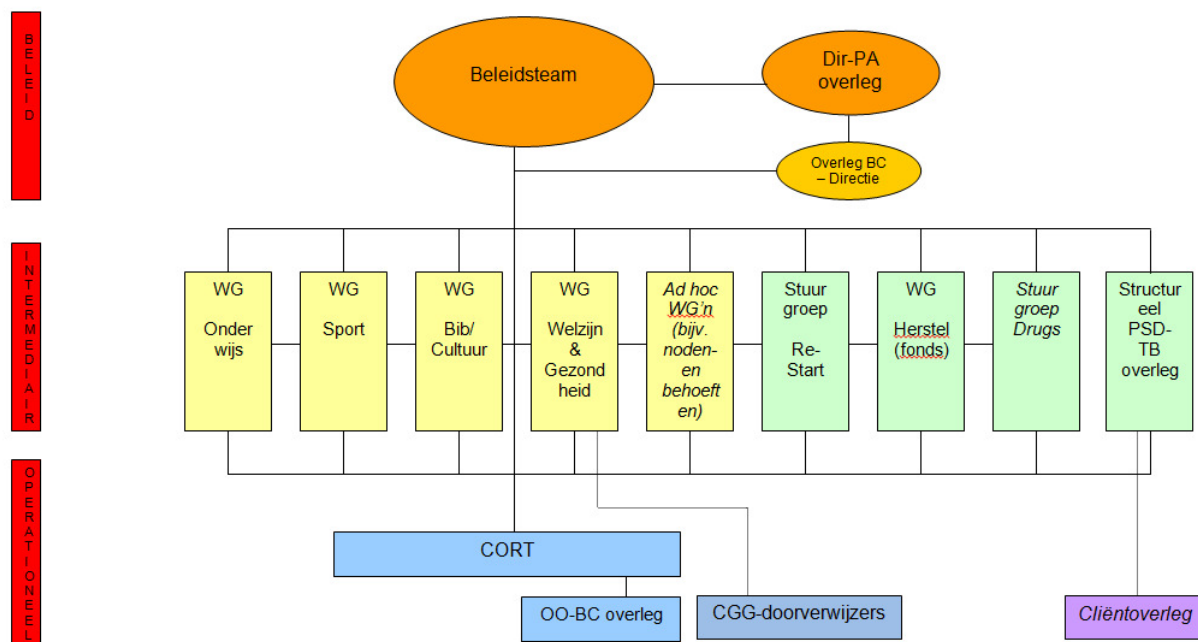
BELEID

Beleidsteam

Dir-PA overleg

Overleg BC – Directie

INTERMEDIAIR

WG Onder wijs

WG Sport

WG Bib/ Cultuur

WG Welzijn & Gezond heid

Ad hoc WG'n (bijv. noden-en behoeft en)

Stuur groep Re-Start

WG Herstel (fonds)

Stuur groep Drugs

Structur eel PSD-TB overleg

OPERATIONEEL

CORT

OO-BC overleg

CGG-doorverwijzers

Cliëntoverleg